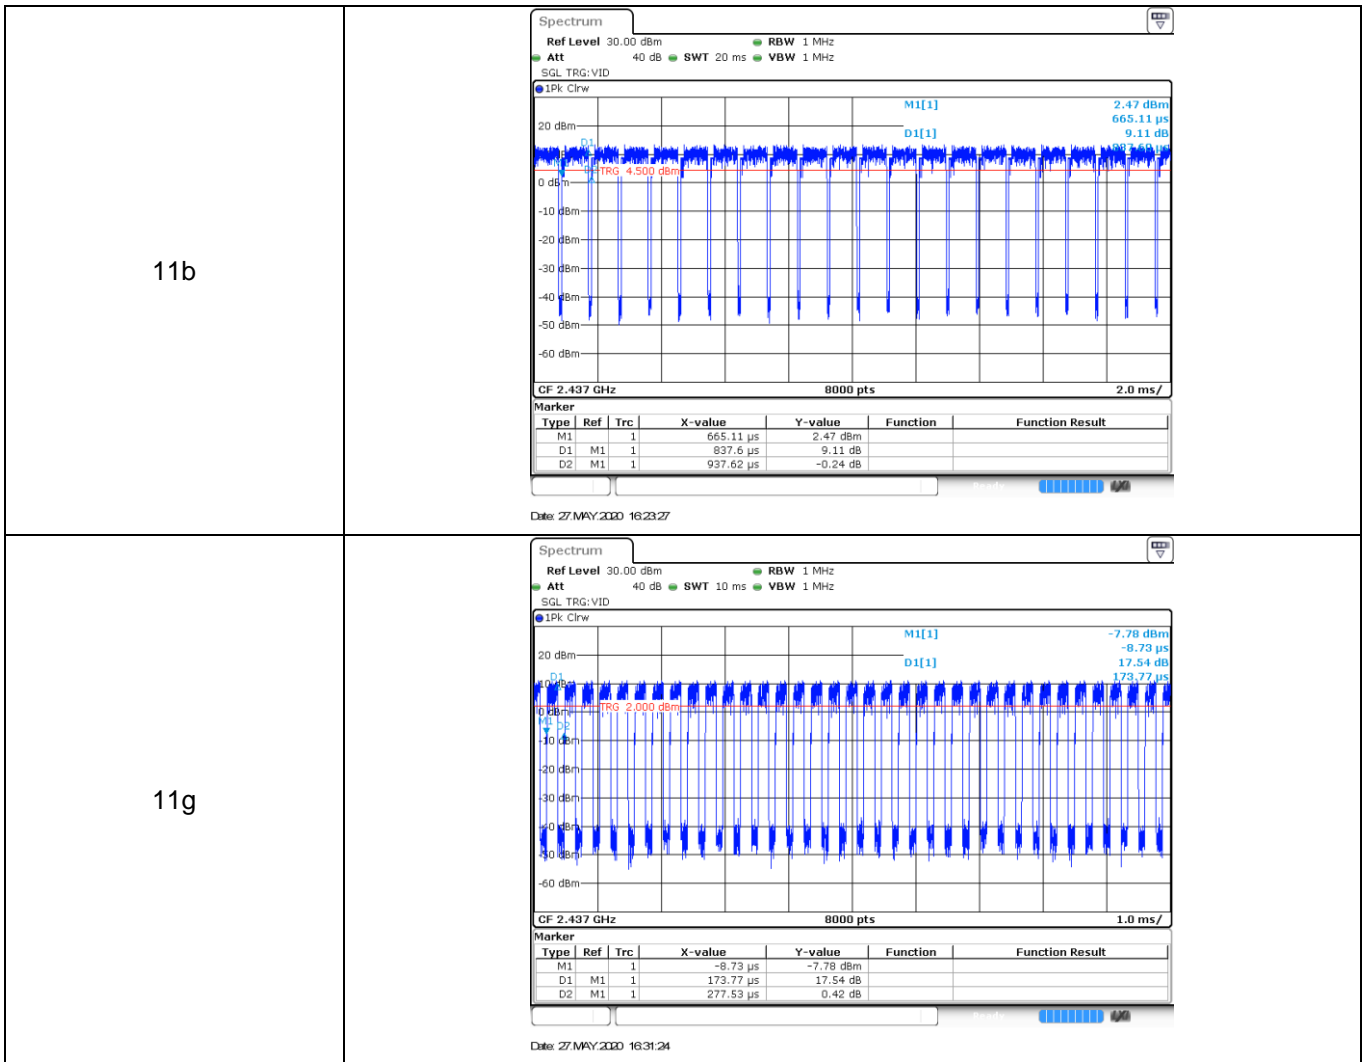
| 11b | Spectrum<br>Ref Level 30.00 dBm RBW 1 MHz<br>Att 40 dB SWT 20 ms VBW 1 MHz<br>SGL TRG:VID<br>1Pk Clrw<br>M1[1] 2.47 dBm 665.11 µs<br>D1[1] 9.11 dB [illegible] µs<br>20 dBm<br>D1<br>TRG 4.500 dBm<br>0 dBm<br>-10 dBm<br>-20 dBm<br>-30 dBm<br>-40 dBm<br>-50 dBm<br>-60 dBm<br>CF 2.437 GHz 8000 pts 2.0 ms/<br>Marker<br>Type Ref Trc X-value Y-value Function Function Result<br>M1 1 665.11 µs 2.47 dBm<br>D1 M1 1 837.6 µs 9.11 dB<br>D2 M1 1 937.62 µs -0.24 dB<br>Date: 27.MAY.2020 16:23:27 |
|---|---|
| 11g | Spectrum<br>Ref Level 30.00 dBm RBW 1 MHz<br>Att 40 dB SWT 10 ms VBW 1 MHz<br>SGL TRG:VID<br>1Pk Clrw<br>M1[1] -7.78 dBm -8.73 µs<br>D1[1] 17.54 dB 173.77 µs<br>20 dBm<br>10 dBm<br>D1<br>0 dBm<br>TRG 2.000 dBm<br>M1 D2<br>-10 dBm<br>-20 dBm<br>-30 dBm<br>-40 dBm<br>-50 dBm<br>-60 dBm<br>CF 2.437 GHz 8000 pts 1.0 ms/<br>Marker<br>Type Ref Trc X-value Y-value Function Function Result<br>M1 1 -8.73 µs -7.78 dBm<br>D1 M1 1 173.77 µs 17.54 dB<br>D2 M1 1 277.53 µs 0.42 dB<br>Date: 27.MAY.2020 16:31:24 |